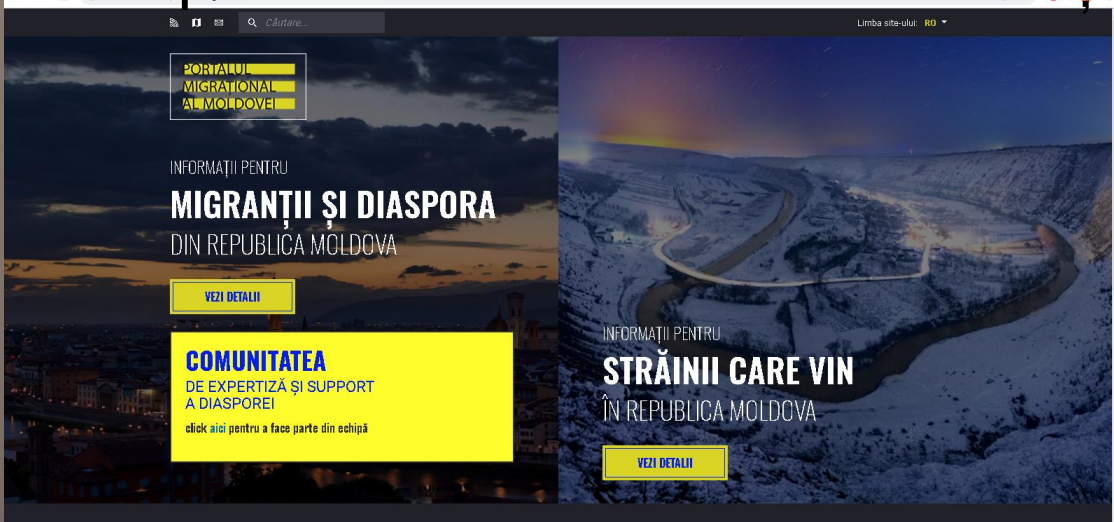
Căutare...

Limba site-ului: RO

PORTALUL MIGRAȚIONAL AL MOLDOVEI

INFORMAȚII PENTRU
MIGRANȚII ȘI DIASPORA
DIN REPUBLICA MOLDOVA

VEZI DETALII

COMUNITATEA
DE EXPERTIZĂ ȘI SUPPORT A DIASPOREI
click aici pentru a face parte din echipă

INFORMAȚII PENTRU
STRĂINII CARE VIN
ÎN REPUBLICA MOLDOVA

VEZI DETALII